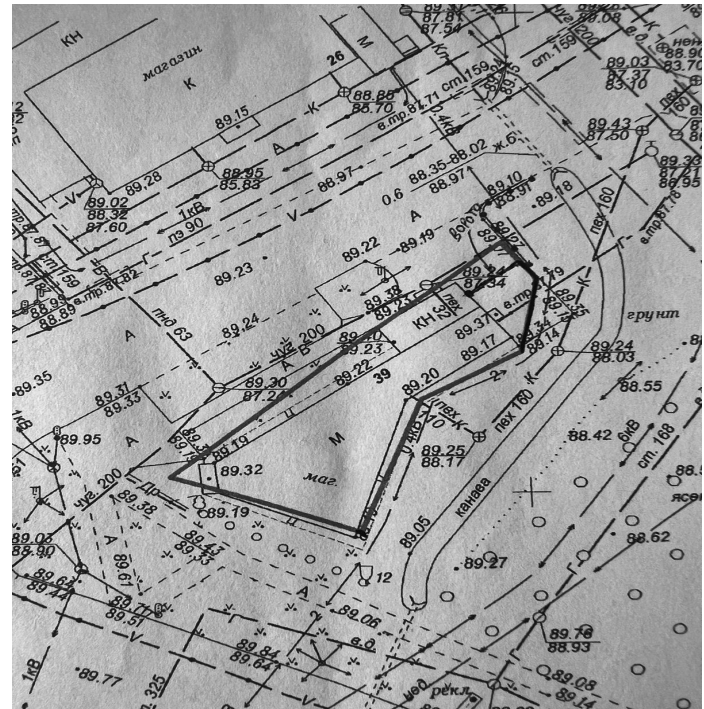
КН
магазин
К
26
М
87.81
87.54
88.08
89.03
87.37
83.10
89.15
88.86
88.70
К
ст.159
ст.159
в.тр.87.71
А
89.43
87.50
89.28
88.95
85.83
88.35-88.02
ж.б.
89.02
88.32
87.60
1кВ
пэ 90
V
88.97
0.6
88.97
А
89.10
89.18
пех 160
89.33
87.71
88.95
в.тр.87.78
89.22
89.19
89.23
88.89
в.тр.87.82
89.38
87.34
79
89.24
пнд 63
89.23
чуг. 200
КН
89.37
89.14
грунт
А
89.10
89.23
89.17
89.24
88.03
89.35
89.31
89.33
89.30
87.28
89.22
39
89.20
88.55
89.95
А
М
89.25
88.17
пех 160
88.42
6кВ
ст. 168
89.32
маг.
канава
ясен
чуг. 200
89.38
89.19
89.03
88.90
89.43
89.43
89.05
88.62
89.64
89.44
89.61
89.27
89.77
89.51
12
А
89.06
в.д.
89.78
88.93
89.84
89.64
1кВ
89.77
325
рекл.
89.08
89.14